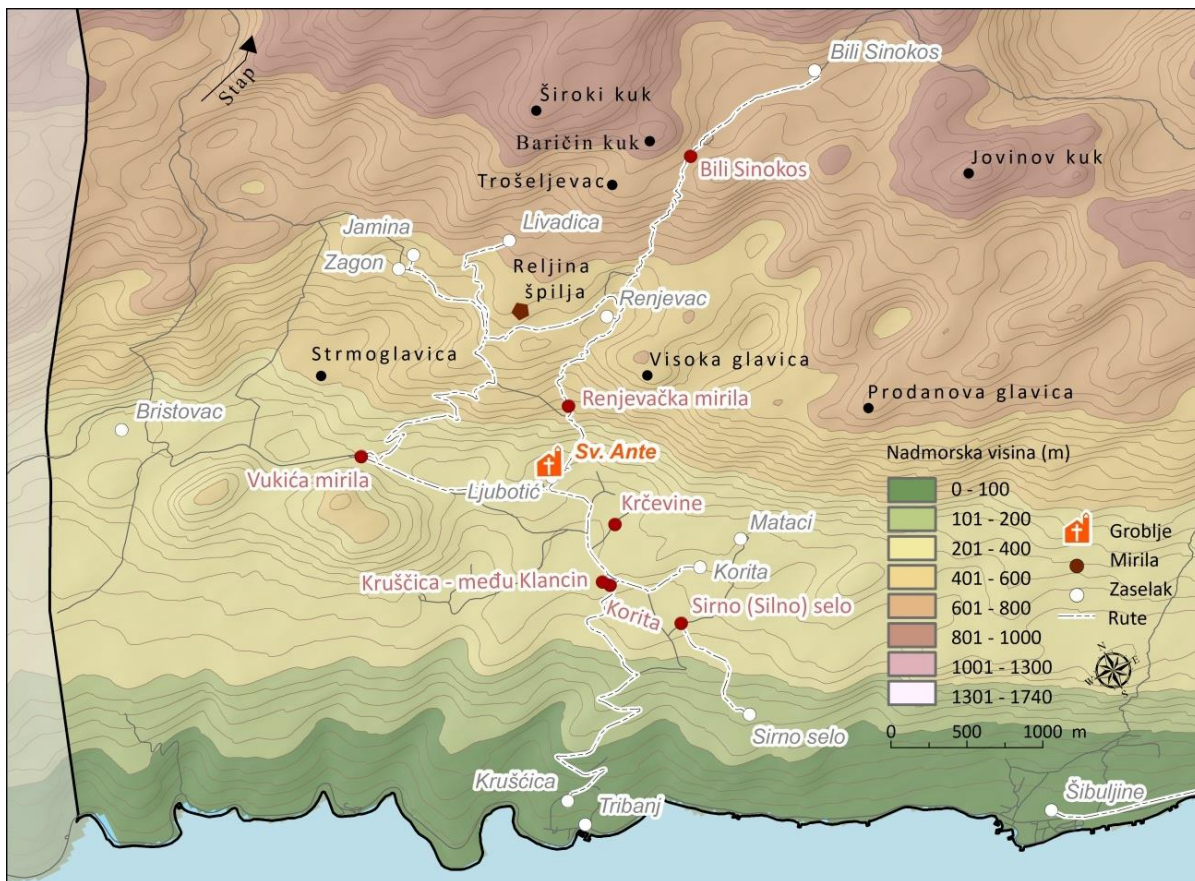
Stap
Bili Sinokos
Široki kuk
Baričin kuk
Bili Sinokos
Jovinov kuk
Trošeljevac
Jamina
Livadica
Zagon
Reljina špilja
Renjevac
Strmoglavica
Visoka glavica
Prodanova glavica
Bristovac
Renjevačka mirila
Sv. Ante
Vukića mirila
Ljubotić
Krčevine
Mataci
Korita
Kruščica - među Klancin
Korita
Sirno (Silno) selo
Sirno selo
Kruščica
Tribanj
Šibuljine

Nadmorska visina (m)
| |
|---|
| 0 - 100 |
| 101 - 200 |
| 201 - 400 |
| 401 - 600 |
| 601 - 800 |
| 801 - 1000 |
| 1001 - 1300 |
| 1301 - 1740 |

Groblje
Mirila
Zaselak
Rute
N
0 500 1000 m